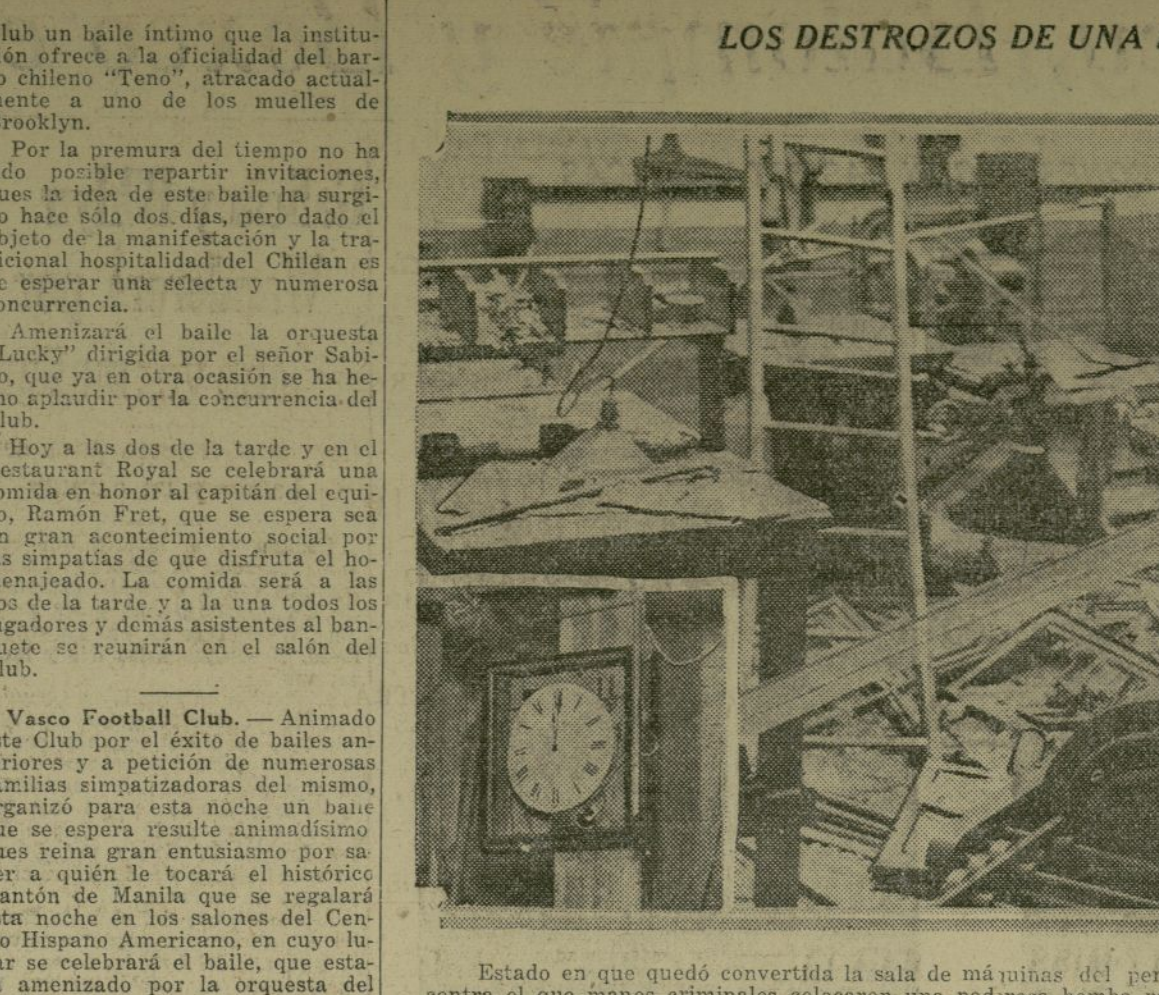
lub un baile íntimo que la instituón ofrece a la oficialidad del baro chileno "Teno", atracado actualnente a uno de los muelles de rooklyn.

Por la premura del tiempo no ha do posible repartir invitaciones, ues la idea de este baile ha surgio hace sólo dos días, pero dado el bjeto de la manifestación y la traicional hospitalidad del Chilean es e esperar una selecta y numerosa oncurrencia.

Amenizará el baile la orquesta Lucky" dirigida por el señor Sabio, que ya en otra ocasión se ha heho aplaudir por la concurrencia del lub.

Hoy a las dos de la tarde y en el estaurant Royal se celebrará una omida en honor al capitán del equio, Ramón Fret, que se espera sea n gran acontecimiento social por s simpatías de que disfruta el hoenajeado. La comida será a las os de la tarde y a la una todos los gadores y demás asistentes al banuete se reunirán en el salón del lub.

Vasco Football Club. — Animado te Club por el éxito de bailes anriores y a petición de numerosas milias simpatizadoras del mismo, rganizó para esta noche un baile ue se espera resulte animadísimo ues reina gran entusiasmo por saer a quién le tocará el histórico antón de Manila que se regalará ta noche en los salones del Cено Hispano Americano, en cuyo lur se celebrará el baile, que esta- amenizado por la orquesta del

LOS DESTROZOS DE UNA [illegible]

Estado en que quedó convertida la sala de máquinas del per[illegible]
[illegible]